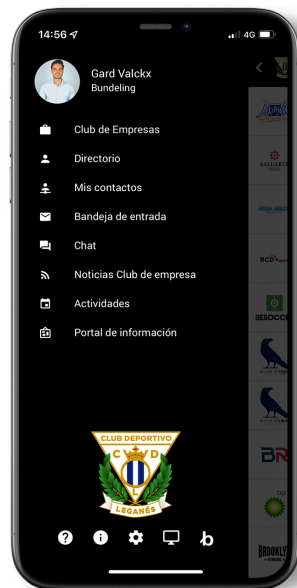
14:56
4G

Gard Valckx
Bundeling

Club de Empresas
Directorio
Mis contactos
Bandeja de entrada
Chat
Noticias Club de empresa
Actividades
Portal de información

CLUB DEPORTIVO
C D
L
LEGANÉS

BESOCCER
BROOKLY